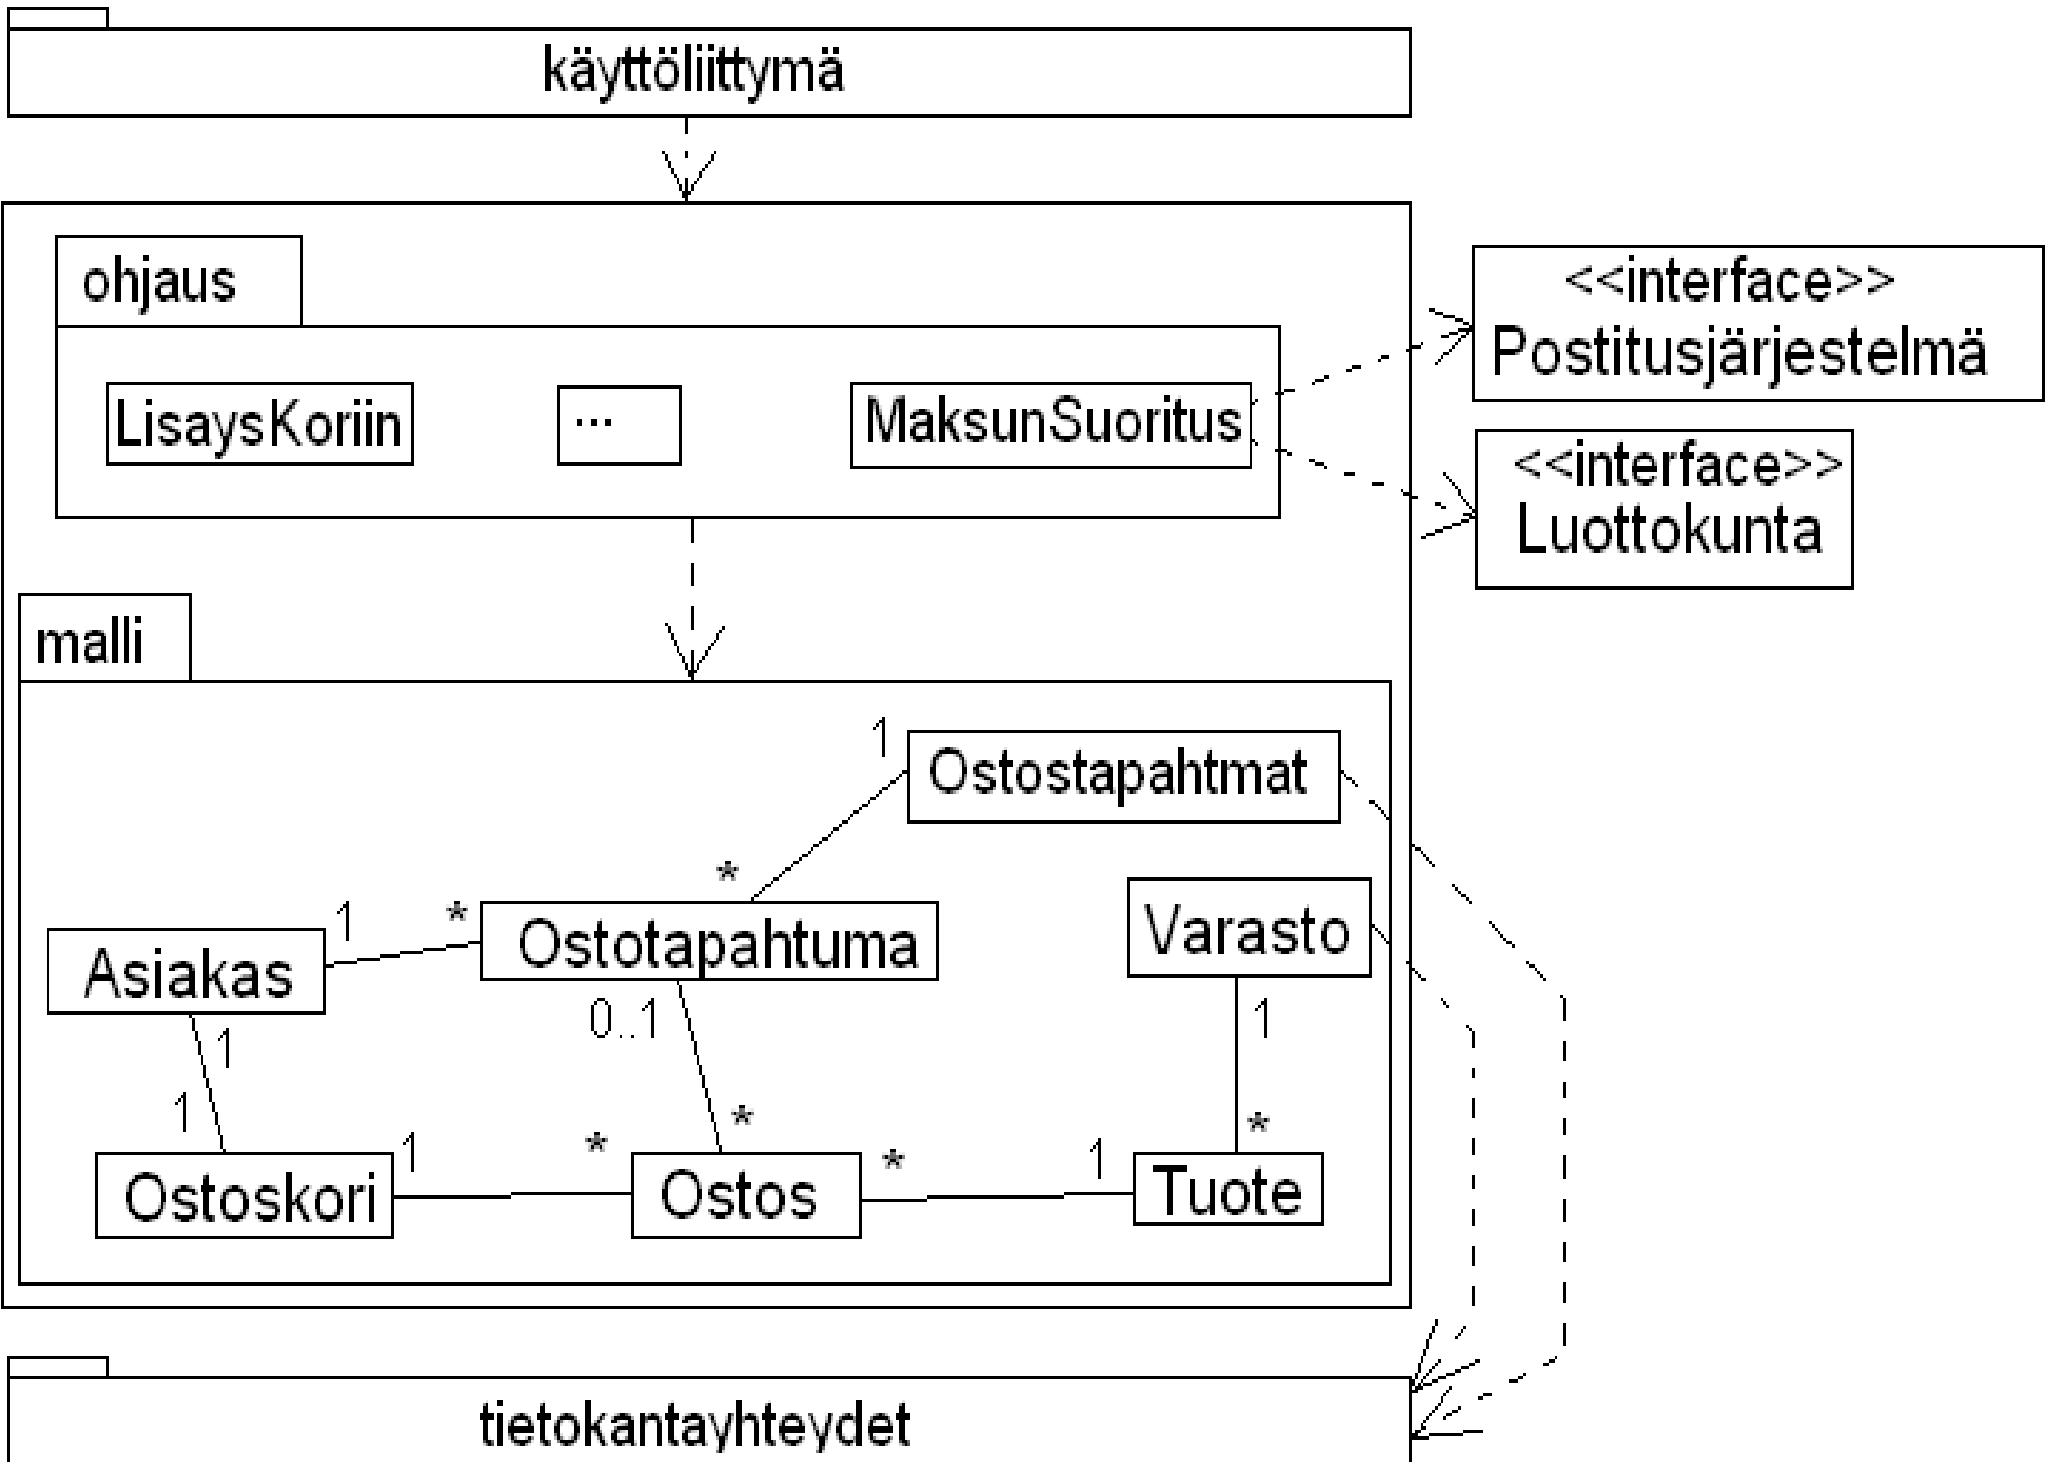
käyttöliittymä

ohjaus

LisaysKoriin

...

MaksunSuoritus

<<interface>>
Postitusjärjestelmä

<<interface>>
Luottokunta

malli

1

Ostostapahtmat

*

1

*

Ostotapahtuma

Varasto

Asiakas

0..1

1

1

1

*

*

1

*

*

1

Ostoskori

Ostos

Tuote

tietokantayhteydet